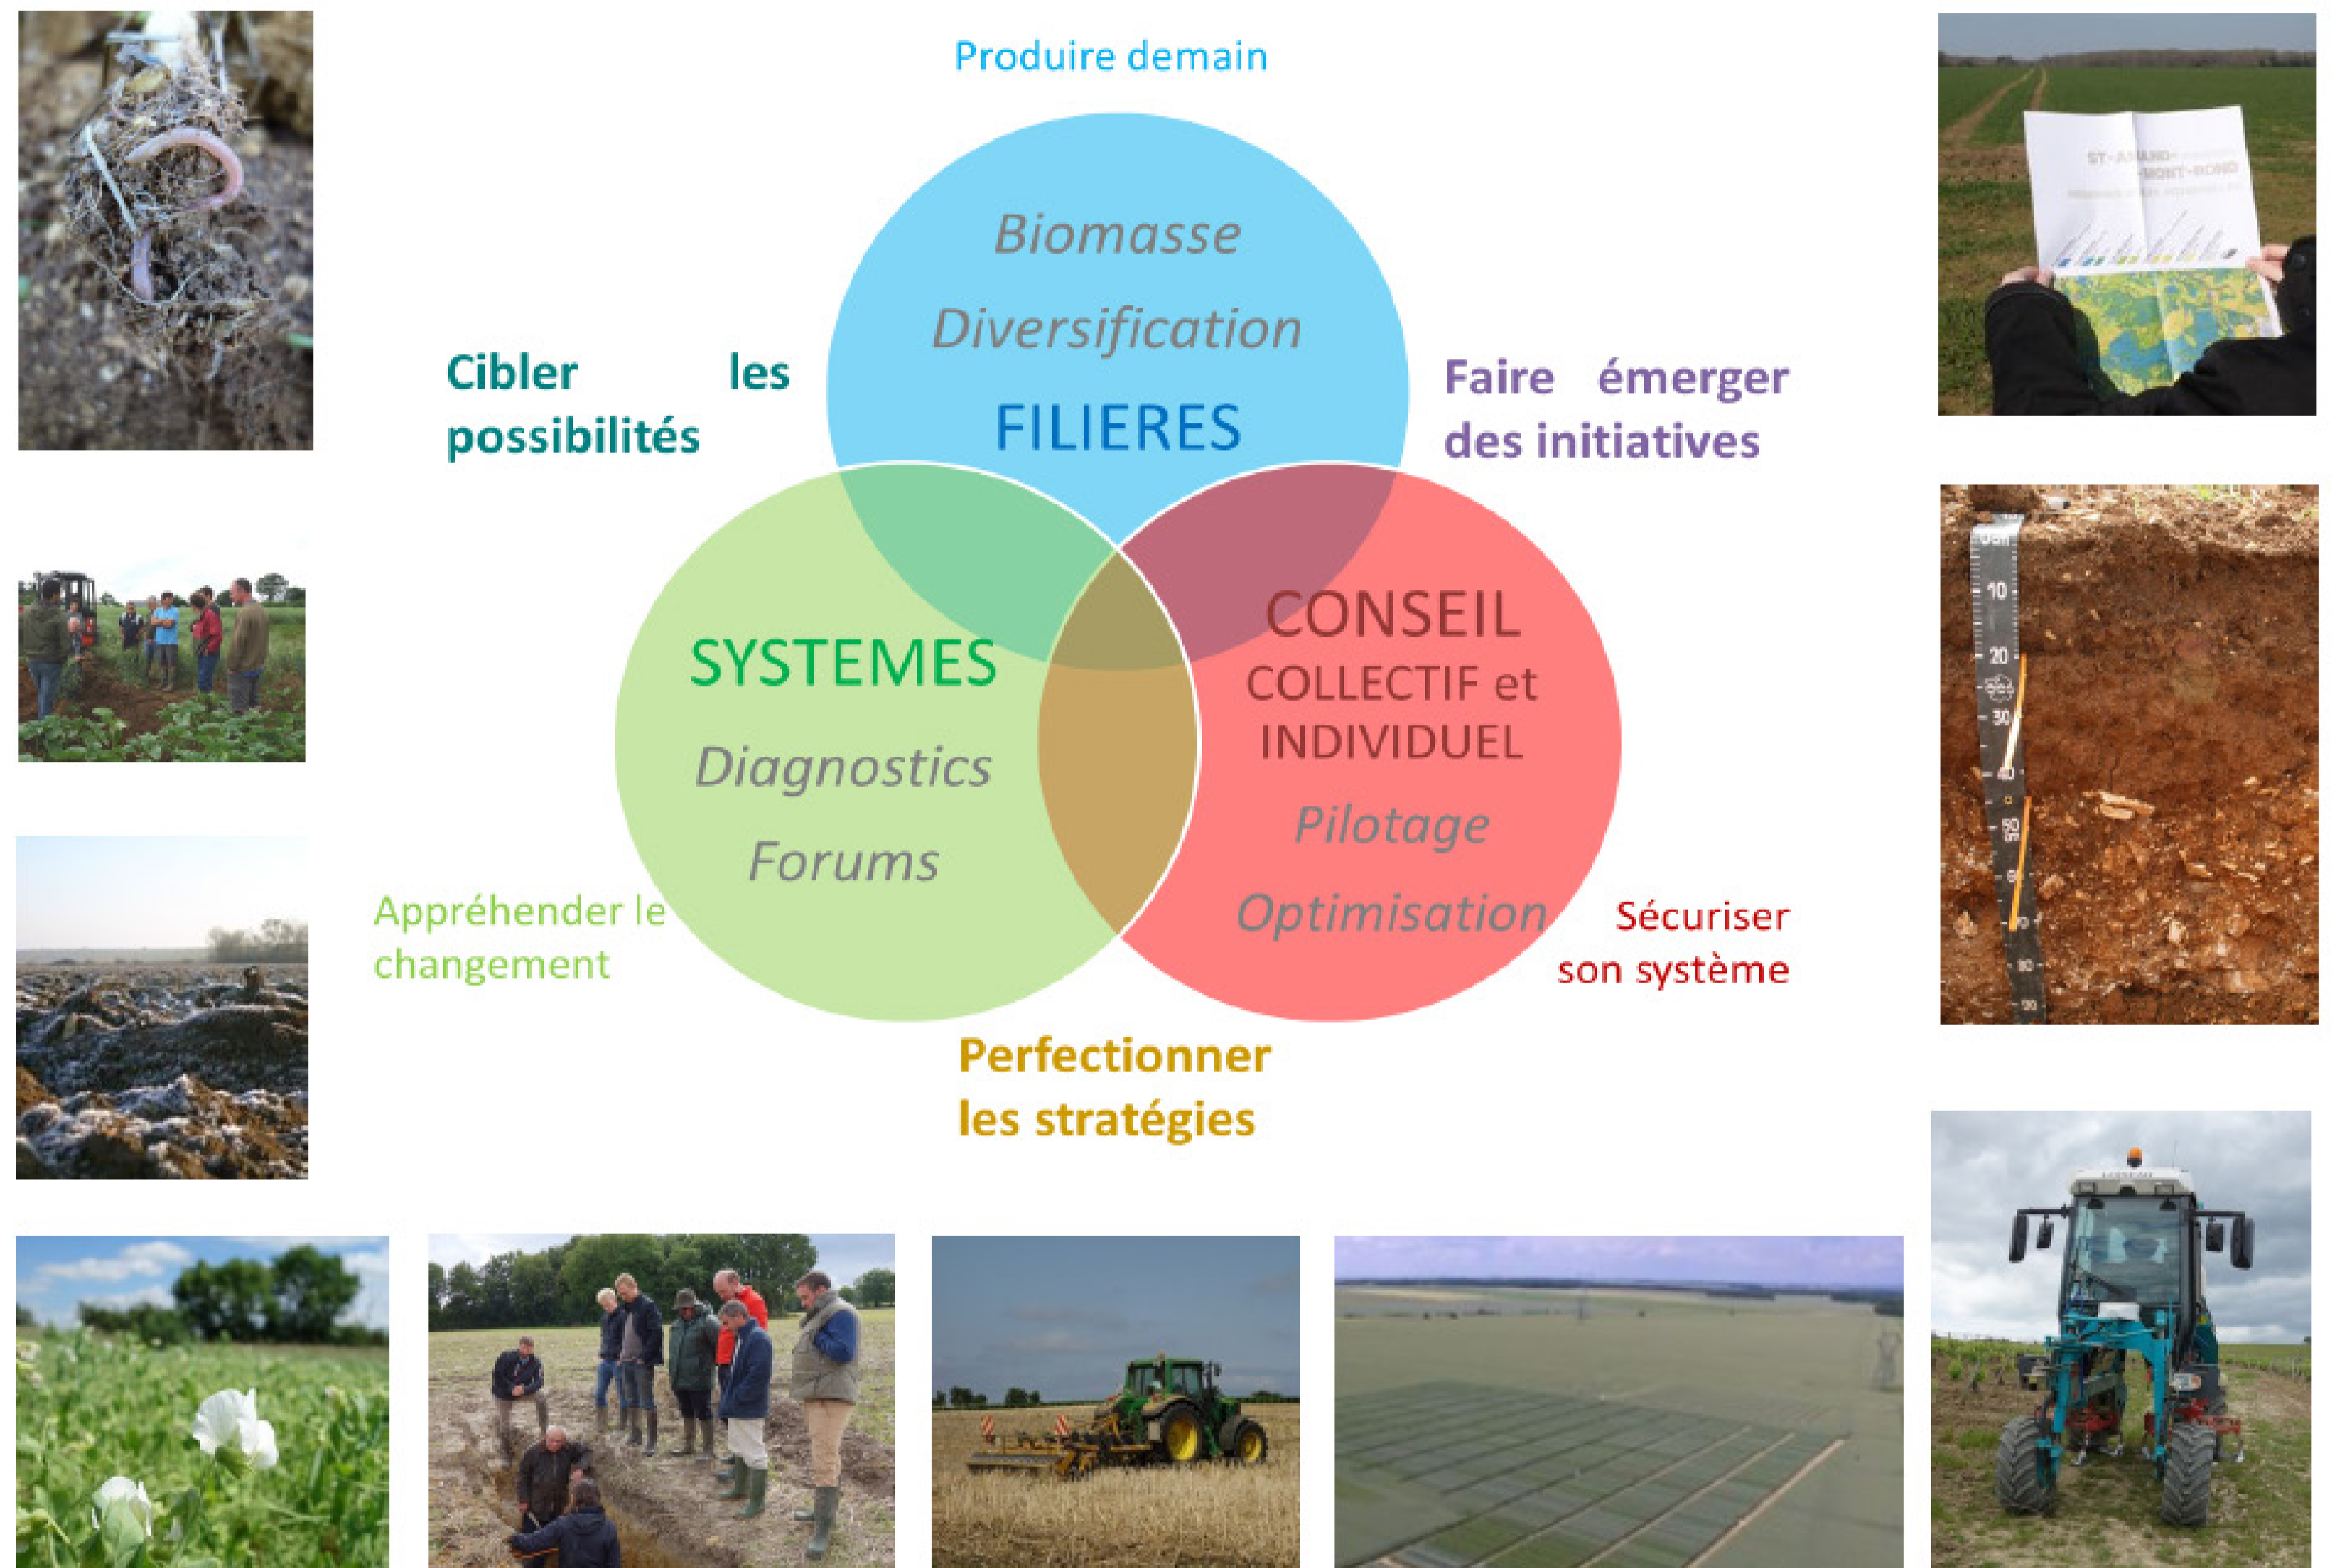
Produire demain

Biomasse

Diversification

FILIERES

Cibler les possibilités

Faire émerger des initiatives

SYSTEMES

Diagnostics

Forums

CONSEIL COLLECTIF et INDIVIDUEL

Pilotage

Optimisation

Appréhender le changement

Sécuriser son système

Perfectionner les stratégies